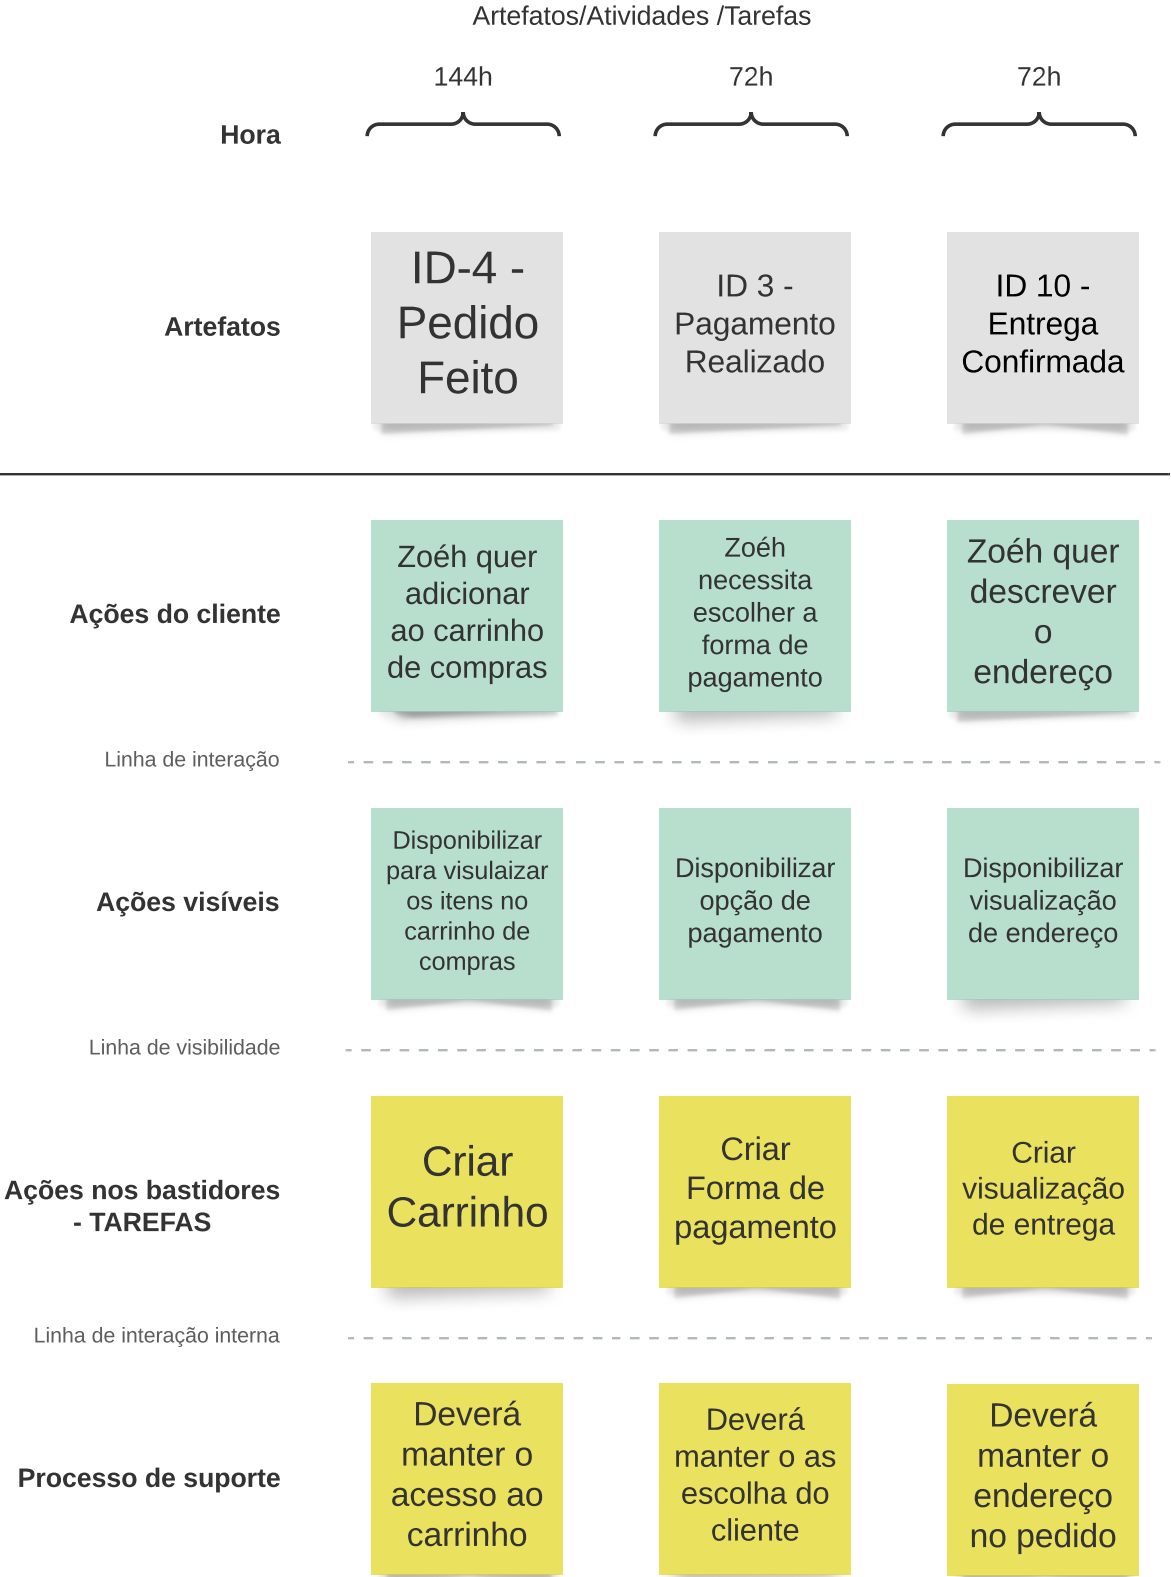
Artefatos/Atividades /Tarefas

Hora

144h

72h

72h

Artefatos

ID-4 - Pedido Feito

ID 3 - Pagamento Realizado

ID 10 - Entrega Confirmada

Ações do cliente

Zoéh quer adicionar ao carrinho de compras

Zoéh necessita escolher a forma de pagamento

Zoéh quer descrever o endereço

Linha de interação

Ações visíveis

Disponibilizar para visulaizar os itens no carrinho de compras

Disponibilizar opção de pagamento

Disponibilizar visualização de endereço

Linha de visibilidade

Ações nos bastidores - TAREFAS

Criar Carrinho

Criar Forma de pagamento

Criar visualização de entrega

Linha de interação interna

Processo de suporte

Deverá manter o acesso ao carrinho

Deverá manter o as escolha do cliente

Deverá manter o endereço no pedido